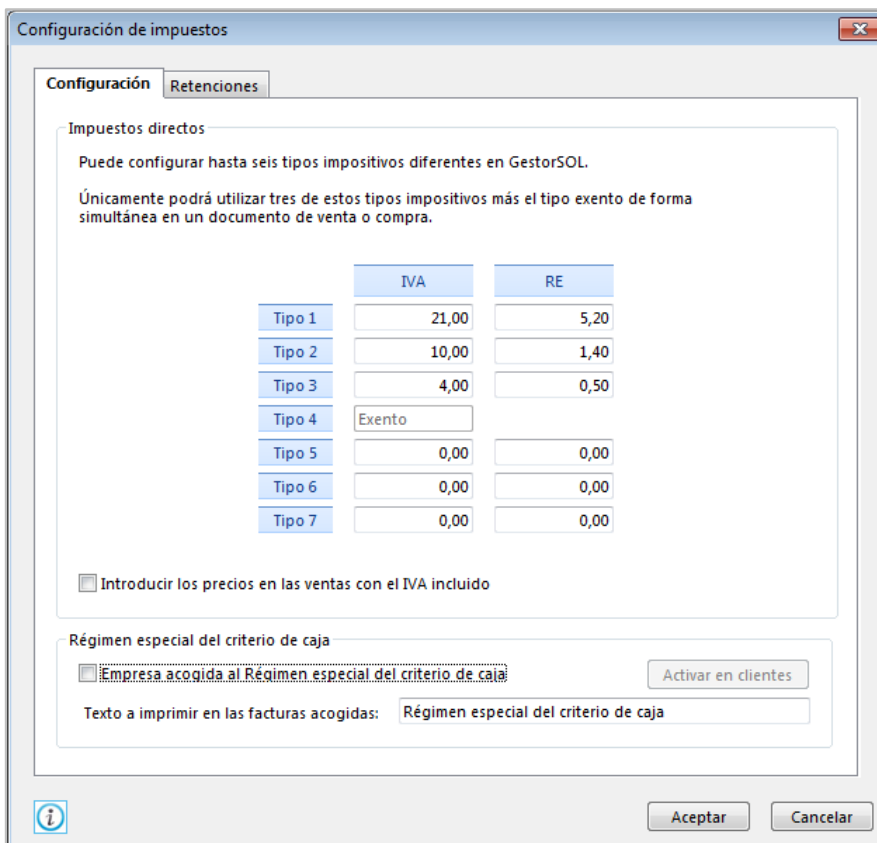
Configuración de impuestos

Configuración | Retenciones

Impuestos directos

Puede configurar hasta seis tipos impositivos diferentes en GestorSOL.

Únicamente podrá utilizar tres de estos tipos impositivos más el tipo exento de forma simultánea en un documento de venta o compra.

| | IVA | RE |
|---|---|---|
| Tipo 1 | 21,00 | 5,20 |
| Tipo 2 | 10,00 | 1,40 |
| Tipo 3 | 4,00 | 0,50 |
| Tipo 4 | Exento | |
| Tipo 5 | 0,00 | 0,00 |
| Tipo 6 | 0,00 | 0,00 |
| Tipo 7 | 0,00 | 0,00 |

Introducir los precios en las ventas con el IVA incluido

Régimen especial del criterio de caja

Empresa acogida al Régimen especial del criterio de caja

Activar en clientes

Texto a imprimir en las facturas acogidas: Régimen especial del criterio de caja

Aceptar Cancelar